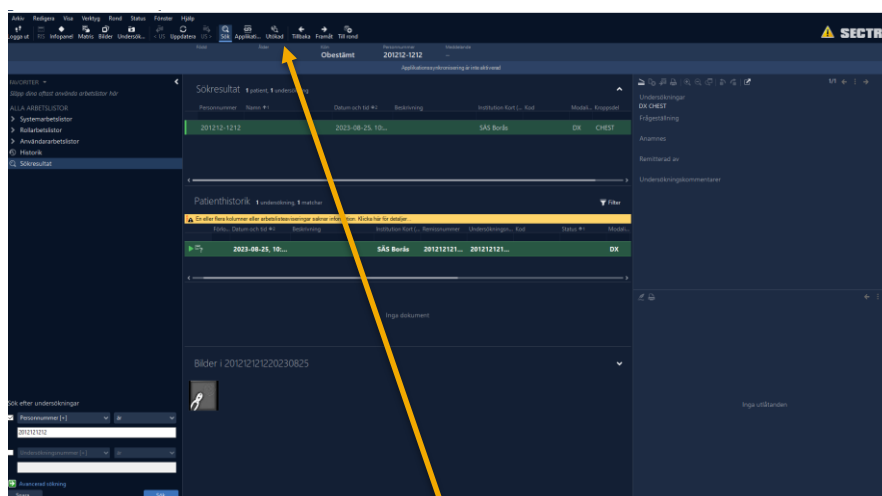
Arkiv Redigera Visa Verktyg Rond Status Fönster Hjälp

Logga ut RIS Infopanel Matris Bilder Undersök... US Uppdatera US Sök Applikati... Utökad Tillbaka Framåt Till rond

SECTR

Hotel Rum Kön Obestämt Personnummer 201212-1212 Meddelande

Applikationssynkronisering är inte aktiverad

FAVORITER
Släpp dina oftast använda arbetslistor här
ALLA ARBETSLISTOR
Systemarbetslistor
Rollarbetslistor
Användararbetslistor
Historik
Sökresultat

Sökresultat 1 patient, 1 undersökning

| Personnummer | Namn | Datum och tid | Beskrivning | Institution Kort | Kod | Modali... | Kroppsdel |
|---|---|---|---|---|---|---|---|
| 201212-1212 | | 2023-08-25, 10:... | | SÄS Borås | | DX | CHEST |

Patienthistorik 1 undersökning, 1 matchar Filter

En eller flera kolumner eller arbetslisteavvisningar saknar information. Klicka här för detaljer...

| Förlo... | Datum och tid | Beskrivning | Institution Kort | Personnummer | Undersökningsn... | Kod | Status | Modali... |
|---|---|---|---|---|---|---|---|---|
| | 2023-08-25, 10:... | | SÄS Borås | 201212121... | 201212121... | | | DX |

Inga dokument

Bilder i 201212121220230825

Undersökningar
DX CHEST
Frågeställning
Anamnes
Remitterad av
Undersökningskommentarer

1/1

Inga utlåtanden

Sök efter undersökningar
Personnummer [=]
201212121
Undersökningsnummer [=]
Avancerad sökning
Rensa Sök